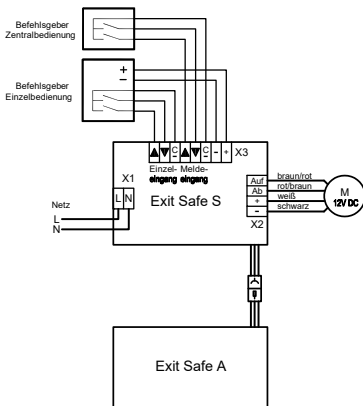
Befehlsgeber
Zentralbedienung

Befehlsgeber
Einzelbedienung

+
–

▲▼C▲▼C – + X3

Einzel- Melde-
eingang eingang

X1

L N

Netz
L
N

Exit Safe S

Auf
Ab
+
–

braun/rot
rot/braun
weiß
schwarz

X2

M
12V DC

Exit Safe A